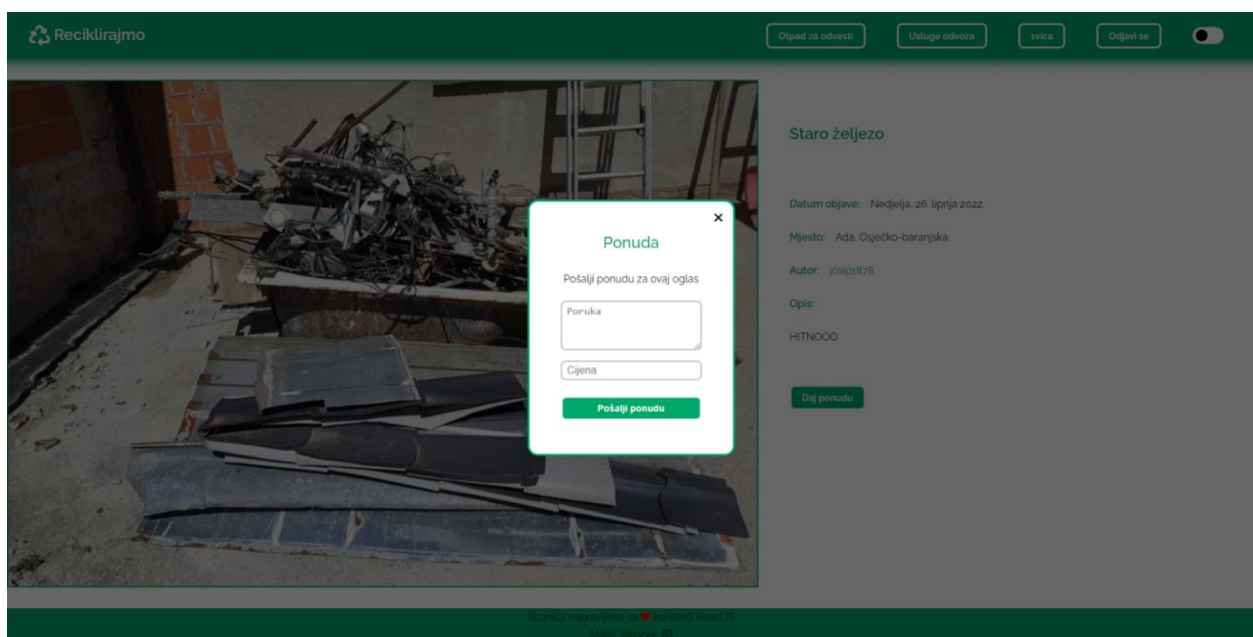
Reciklirajmo

Otpad za odvesti | Usluge odvoza | svica | Odjavi se

Staro željezo

Datum objave: Nedjelja, 26. lipnja 2022.

Mjesto: Ada, Osječko-baranjska

Autor: josip1878

Opis:

HITNOOO

Daj ponudu

×

Ponuda

Pošalji ponudu za ovaj oglas

Poruka

Cijena

Pošalji ponudu

Stranica napravljena sa ♥ koristeći ReactJS

Mateo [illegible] ©